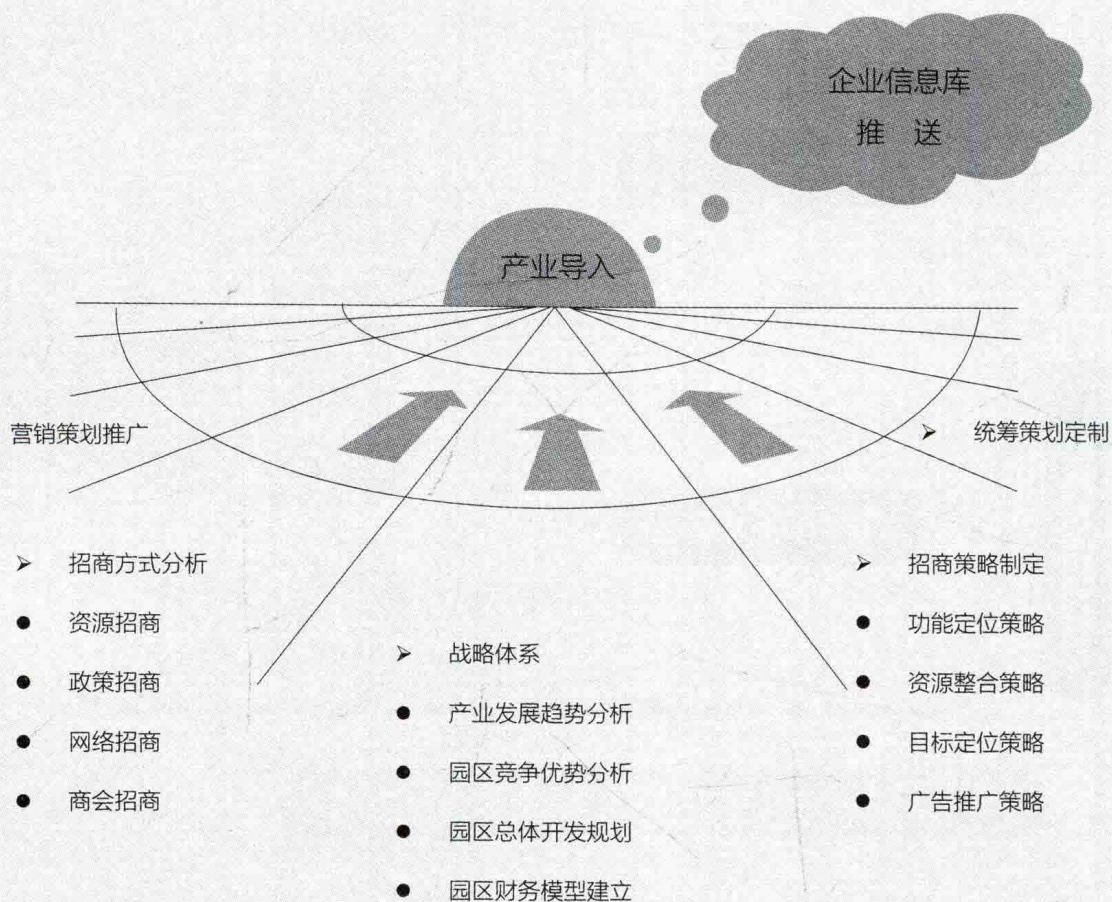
企业信息库
推 送

产业导入

营销策划推广

➢ 统筹策划定制

➢ 招商方式分析
● 资源招商
● 政策招商
● 网络招商
● 商会招商

➢ 战略体系
● 产业发展趋势分析
● 园区竞争优势分析
● 园区总体开发规划
● 园区财务模型建立

➢ 招商策略制定
● 功能定位策略
● 资源整合策略
● 目标定位策略
● 广告推广策略